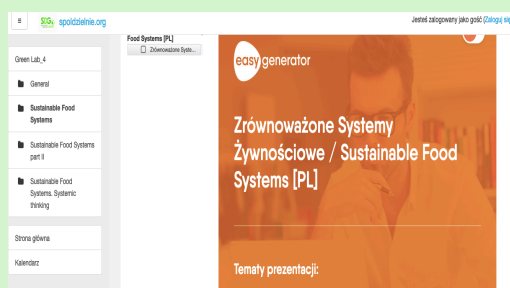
≡ SDG spoldzielnie.org

Jesteś zalogowany jako gość (Zaloguj się

Green Lab_4

General

Sustainable Food Systems

Sustainable Food Systems part II

Sustainable Food Systems. Systemic thinking

Strona główna

Kalendarz

Food Systems [PL]

Zrównoważone Syste...

easy generator

Zrównoważone Systemy Żywnościowe / Sustainable Food Systems [PL]

Tematy prezentacji: